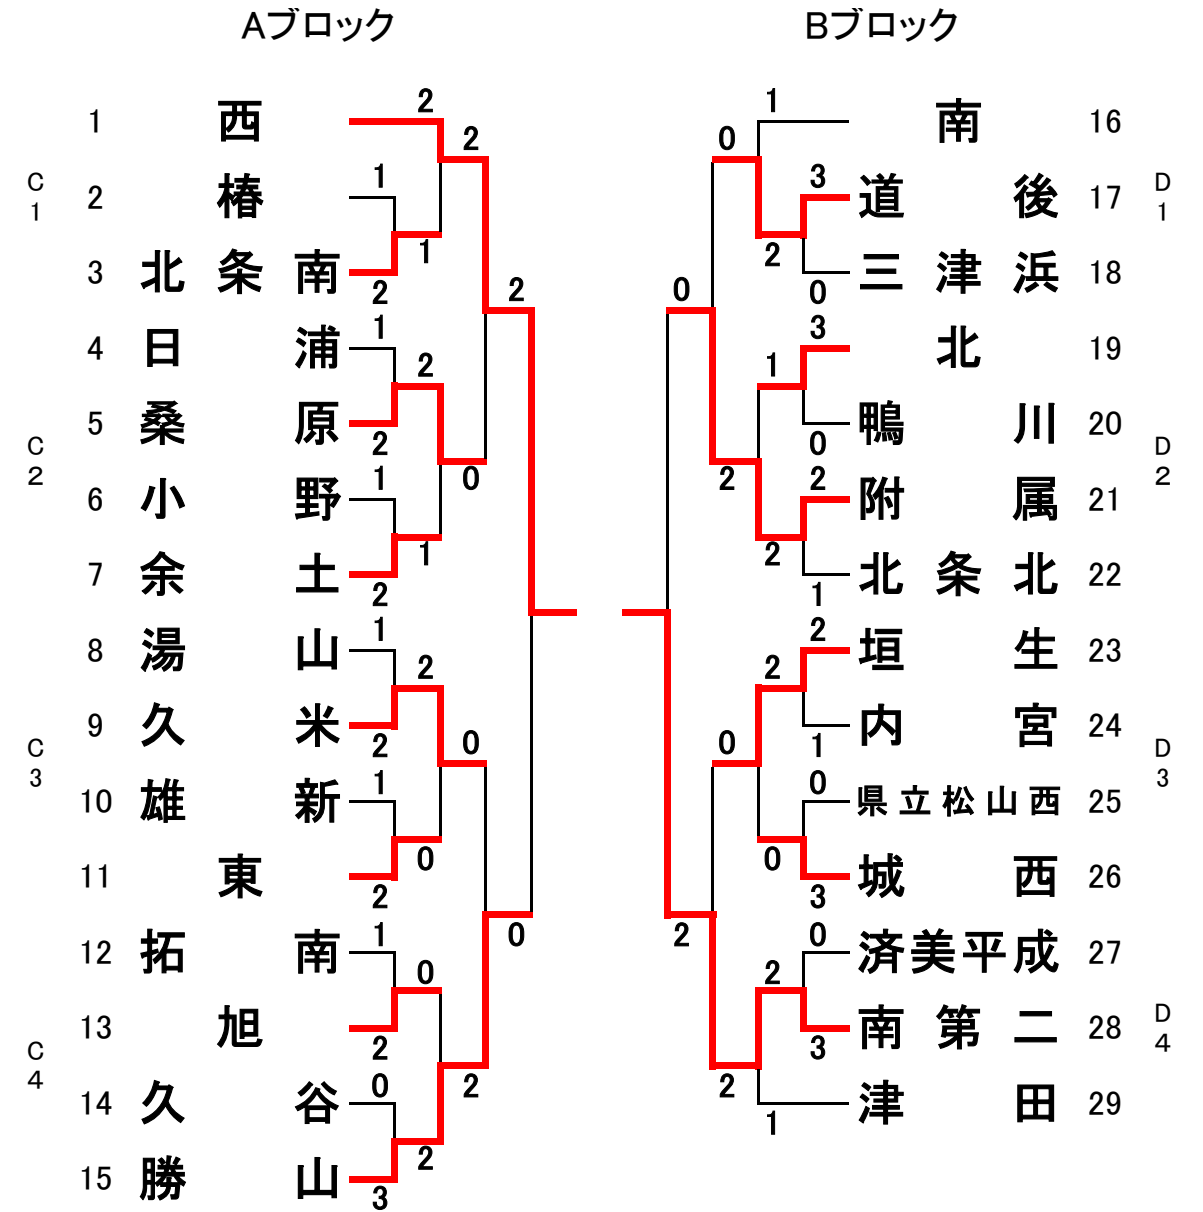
Aブロック

Bブロック

1 西
2 椿
3 北条南
4 日浦
5 桑原
6 小野
7 余土
8 湯山
9 久米
10 雄新
11 東
12 拓南
13 旭
14 久谷
15 勝山

C1
C2
C3
C4

南 16
道後 17
三津浜 18
北 19
鴨川 20
附属 21
北条北 22
垣生 23
内宮 24
県立松山西 25
城西 26
済美平成 27
南第二 28
津田 29

D1
D2
D3
D4

2 1 2 1 2 1 2 2 1 1 2 2 0 1 2 1 0 2 0 1 2 0 2 0 2 3 2 2 0

1 0 3 2 0 0 3 1 0 2 2 2 1 2 2 1 0 0 0 3 0 2 2 3 2 1